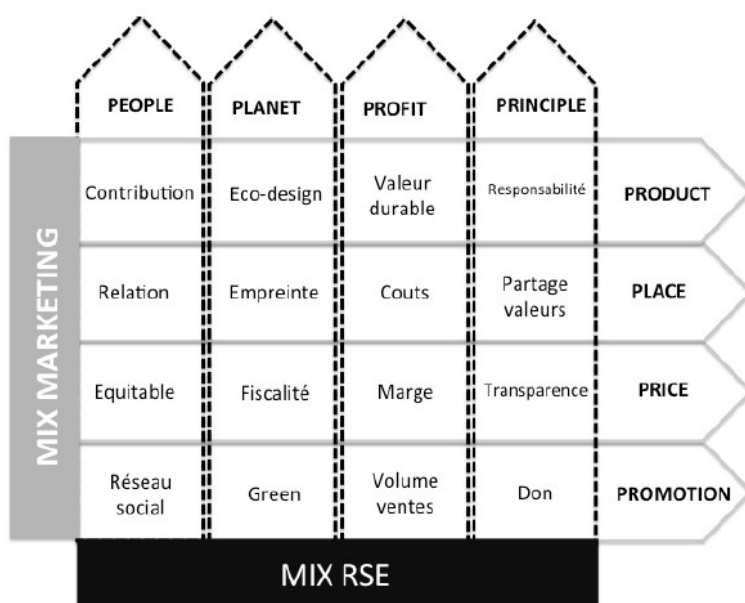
|  | PEOPLE | PLANET | PROFIT | PRINCIPLE |  |
|---|---|---|---|---|---|
| MIX MARKETING | Contribution | Eco-design | Valeur durable | Responsabilité | PRODUCT |
|  | Relation | Empreinte | Couts | Partage valeurs | PLACE |
|  | Equitable | Fiscalité | Marge | Transparence | PRICE |
|  | Réseau social | Green | Volume ventes | Don | PROMOTION |

MIX RSE